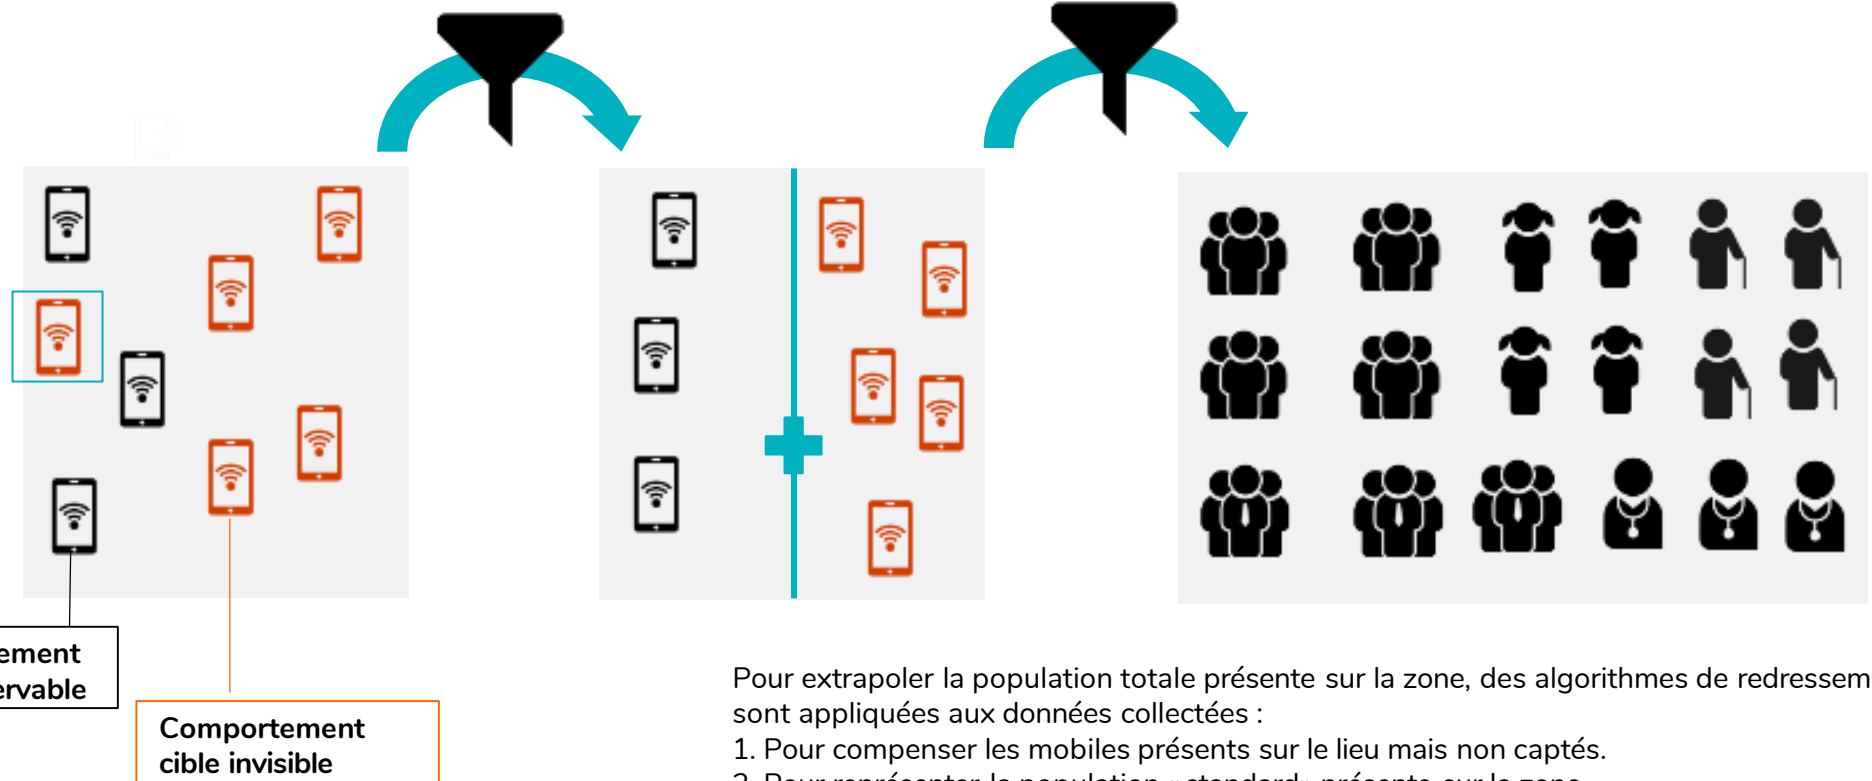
ement
ervable

Comportement cible invisible

Pour extrapoler la population totale présente sur la zone, des algorithmes de redressem
sont appliquées aux données collectées :
1. Pour compenser les mobiles présents sur le lieu mais non captés.
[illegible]